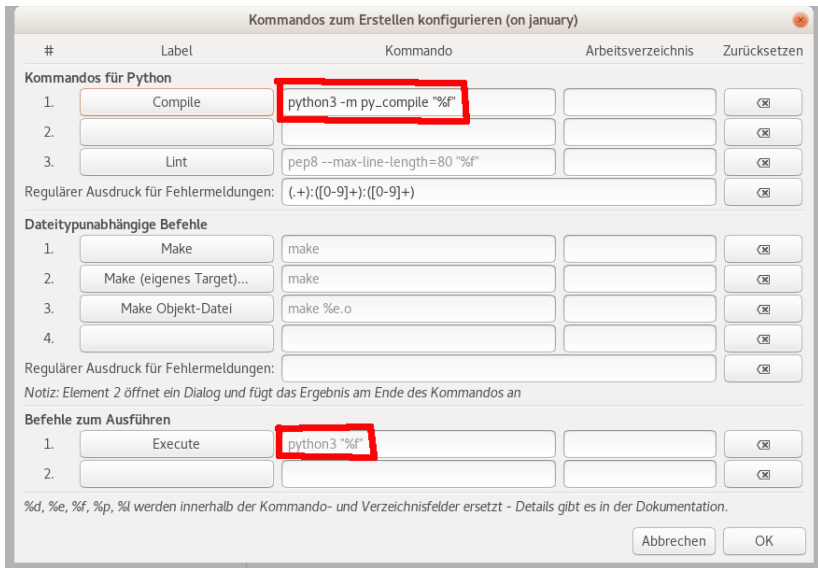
Kommandos zum Erstellen konfigurieren (on january)

| # | Label | Kommando | Arbeitsverzeichnis | Zurücksetzen |
|---|---|---|---|---|

Kommandos für Python

| 1. | Compile | python3 -m py_compile "%f" | | |
|---|---|---|---|---|
| 2. | | | | |
| 3. | Lint | pep8 --max-line-length=80 "%f" | | |

Regulärer Ausdruck für Fehlermeldungen: (.+):([0-9]+):([0-9]+)

Dateitypunabhängige Befehle

| 1. | Make | make | | |
|---|---|---|---|---|
| 2. | Make (eigenes Target)... | make | | |
| 3. | Make Objekt-Datei | make %e.o | | |
| 4. | | | | |

Regulärer Ausdruck für Fehlermeldungen:

Notiz: Element 2 öffnet ein Dialog und fügt das Ergebnis am Ende des Kommandos an

Befehle zum Ausführen

| 1. | Execute | python3 "%f" | | |
|---|---|---|---|---|
| 2. | | | | |

%d, %e, %f, %p, %l werden innerhalb der Kommando- und Verzeichnisfelder ersetzt - Details gibt es in der Dokumentation.

Abbrechen OK